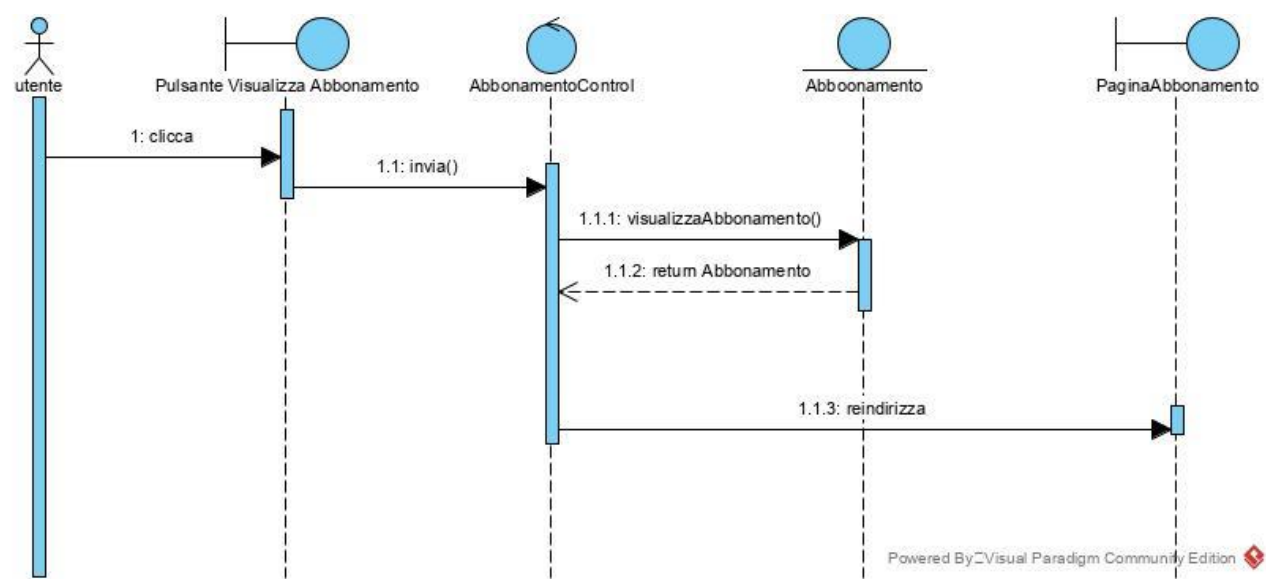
utente

Pulsante Visualizza Abbonamento

AbbonamentoControl

Abboonamento

PaginaAbbonamento

1: clicca

1.1: invia()

1.1.1: visualizzaAbbonamento()

1.1.2: return Abbonamento

1.1.3: reindirizza

Powered By Visual Paradigm Community Edition